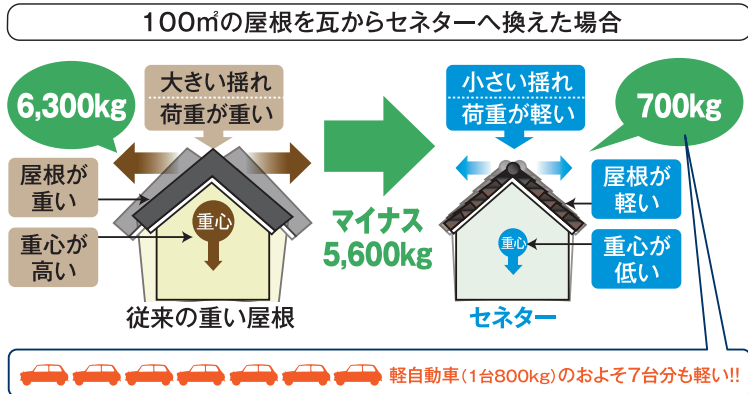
100㎡の屋根を瓦からセネターへ換えた場合

6,300kg

大きい揺れ
荷重が重い

屋根が重い

重心

重心が高い

従来の重い屋根

マイナス 5,600kg

小さい揺れ
荷重が軽い

700kg

屋根が軽い

重心

重心が低い

セネター

軽自動車（1台800kg）のおよそ7台分も軽い!!